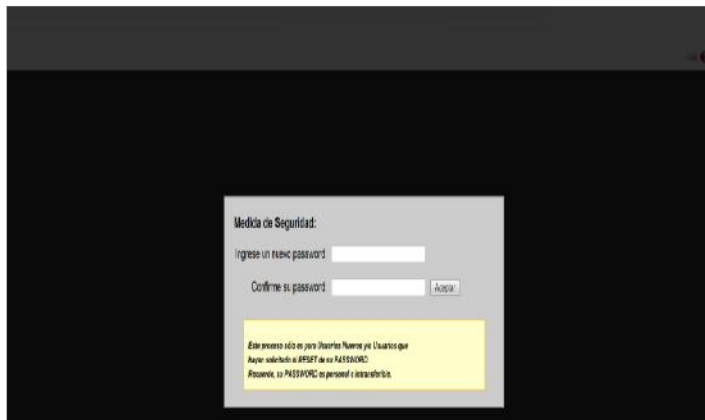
Medida de Seguridad:

Ingrese un nuevo password

Confirme su password

Aceptar

Este proceso sólo es para Usuarios Nuevos y/o Usuarios que hayan solicitado el RESET de su PASSWORD.
Recuerde, su PASSWORD es personal e intransferible.